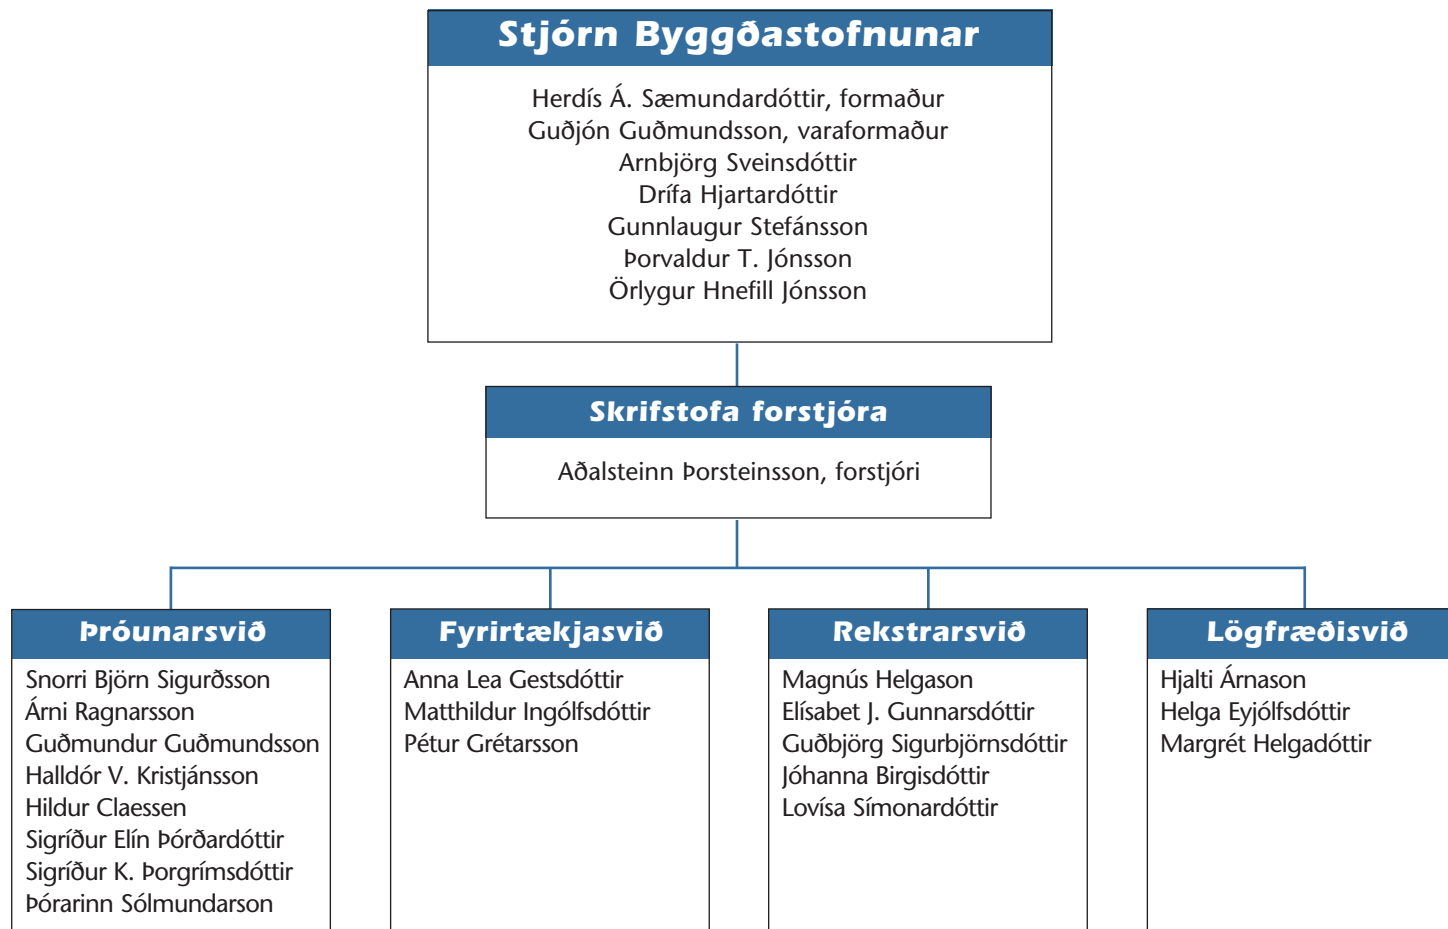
Stjórn Byggðastofnunar

Herdís Á. Sæmundardóttir, formaður
Guðjón Guðmundsson, varaformaður
Arnbjörg Sveinsdóttir
Drífa Hjartardóttir
Gunnlaugur Stefánsson
Þorvaldur T. Jónsson
Örlygur Hnefill Jónsson

Skrifstofa forstjóra

Aðalsteinn Þorsteinsson, forstjóri

Þróunarsvið

Snorri Björn Sigurðsson
Árni Ragnarsson
Guðmundur Guðmundsson
Halldór V. Kristjánsson
Hildur Claessen
Sigríður Elín Þórðardóttir
Sigríður K. Þorgrímsdóttir
Þórarinn Sólmundarson

Fyrirtækjasvið

Anna Lea Gestsdóttir
Matthildur Ingólfsdóttir
Pétur Grétarsson

Rekstrarsvið

Magnús Helgason
Elísabet J. Gunnarsdóttir
Guðbjörg Sigurbjörnsdóttir
Jóhanna Birgisdóttir
Lovísa Símonardóttir

Lögfræðisvið

Hjalti Árnason
Helga Eyjólfsdóttir
Margrét Helgadóttir